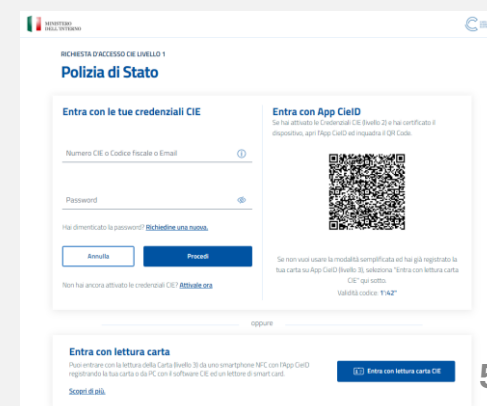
MINISTERO DELL'INTERNO

RICHIESTA D'ACCESSO CIE LIVELLO 1

Polizia di Stato

Entra con le tue credenziali CIE

Numero CIE o Codice fiscale o Email

Password

Hai dimenticato la password? Richiedine una nuova.

Annulla

Procedi

Non hai ancora attivato le credenziali CIE? Attivale ora

Entra con App CieID

Se hai attivato le Credenziali CIE (livello 2) e hai certificato il dispositivo, apri l'App CieID ed inquadra il QR Code.

Se non vuoi usare la modalità semplificata ed hai già registrato la tua carta su App CieID (livello 3), seleziona "Entra con lettura carta CIE" qui sotto.

Validità codice: 1':42"

oppure

Entra con lettura carta

Puoi entrare con la lettura della Carta (livello 3) da uno smartphone NFC con l'App CieID registrando la tua carta o da PC con il software CIE ed un lettore di smart card.

Scopri di più.

Entra con lettura carta CIE

5